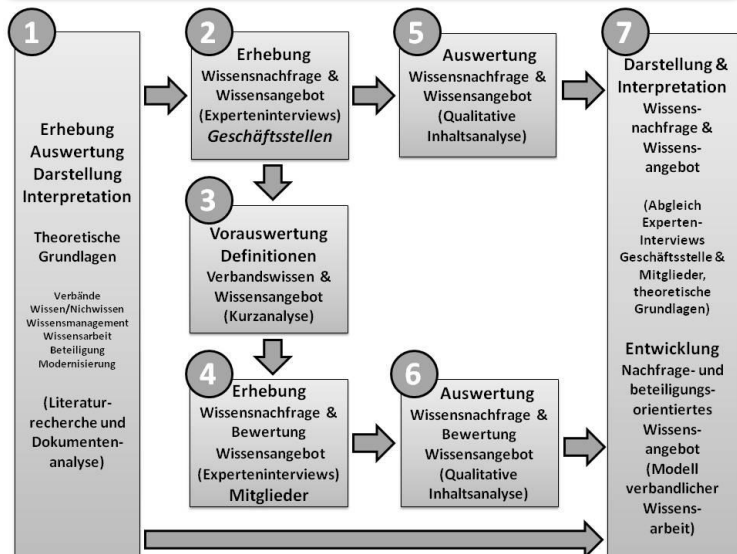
1

Erhebung Auswertung Darstellung Interpretation

Theoretische Grundlagen

Verbände
Wissen/Nichwissen
Wissensmanagement
Wissensarbeit
Beteiligung
Modernisierung

(Literaturrecherche und Dokumentenanalyse)

2

Erhebung
Wissensnachfrage & Wissensangebot (Experteninterviews)
*Geschäftsstellen*

3

Vorauswertung Definitionen
Verbandswissen & Wissensangebot (Kurzanalyse)

4

Erhebung
Wissensnachfrage & Bewertung Wissensangebot (Experteninterviews)
Mitglieder

5

Auswertung
Wissensnachfrage & Wissensangebot (Qualitative Inhaltsanalyse)

6

Auswertung
Wissensnachfrage & Bewertung Wissensangebot (Qualitative Inhaltsanalyse)

7

Darstellung & Interpretation
Wissensnachfrage & Wissensangebot

(Abgleich Experten-Interviews Geschäftsstelle & Mitglieder, theoretische Grundlagen)

Entwicklung
Nachfrage- und beteiligungsorientiertes Wissensangebot
(Modell verbandlicher Wissensarbeit)